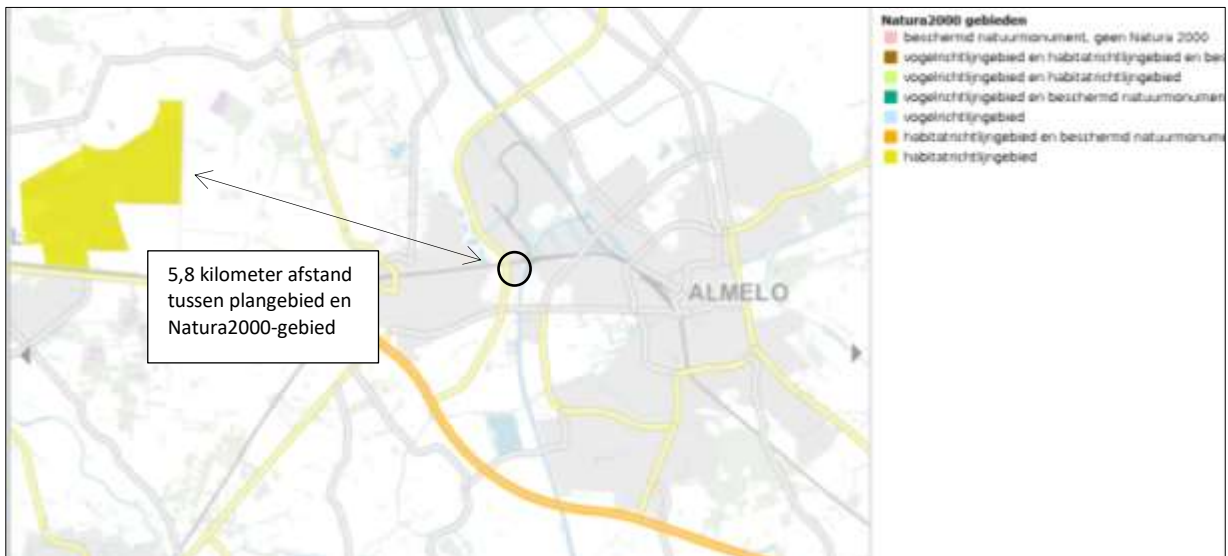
5,8 kilometer afstand tussen plangebied en Natura2000-gebied

ALMELO

Natura2000 gebieden
beschermd natuurmonument, geen Natura 2000
vogelrichtlijngebied en habitatrichtlijngebied en be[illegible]
vogelrichtlijngebied en habitatrichtlijngebied
vogelrichtlijngebied en beschermd natuurmonumen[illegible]
vogelrichtlijngebied
habitatrichtlijngebied en beschermd natuurmonume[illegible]
habitatrichtlijngebied